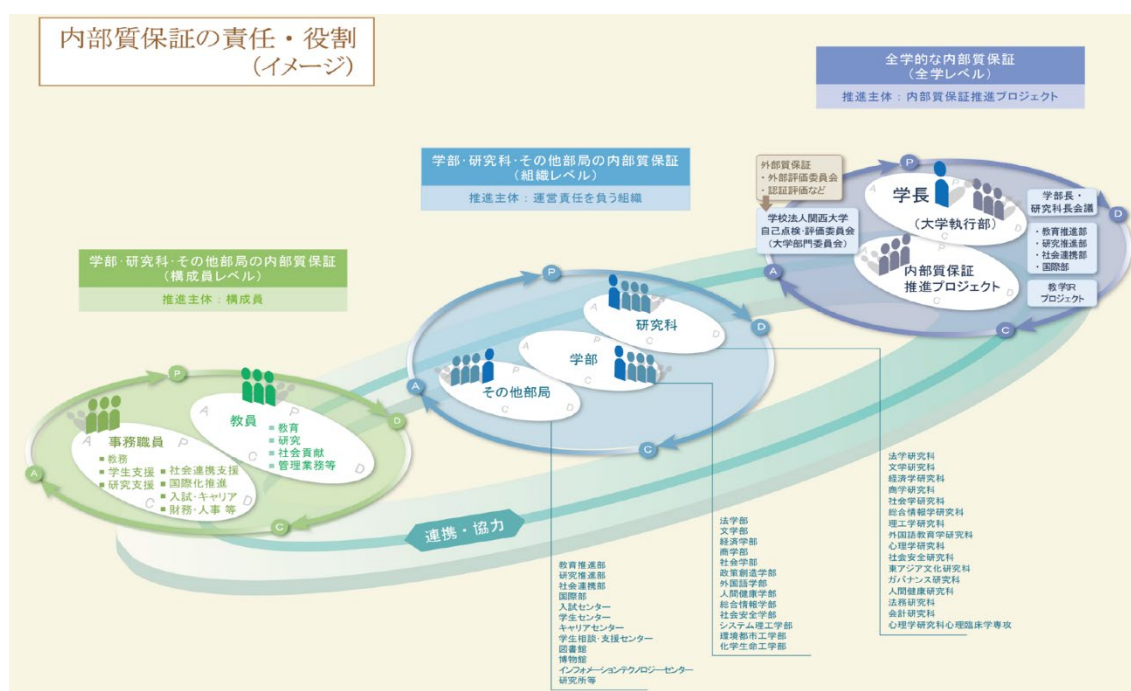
内部質保証の責任・役割
（イメージ）

全学的な内部質保証
（全学レベル）
推進主体：内部質保証推進プロジェクト

学部・研究科・その他部局の内部質保証
（組織レベル）
推進主体：運営責任を負う組織

学部・研究科・その他部局の内部質保証
（構成員レベル）
推進主体：構成員

外部質保証
・外部評価委員会
・認証評価など

学校法人関西大学
自己点検・評価委員会
（大学部門委員会）

学長
（大学執行部）

学部長・
研究科長会議

・教育推進部
・研究推進部
・社会連携部
・国際部

内部質保証
推進プロジェクト

教学IR
プロジェクト

研究科
学部
その他部局

教員
■教育
■研究
■社会貢献
■管理業務等

事務職員
■教務
■学生支援
■研究支援
■社会連携支援
■国際化推進
■入試・キャリア
■財務・人事 等

連携・協力

P D C A

教育推進部
研究推進部
社会連携部
国際部
入試センター
学生センター
キャリアセンター
学生相談・支援センター
図書館
博物館
インフォメーションテクノロジーセンター
研究所等

法学部
文学部
経済学部
商学部
社会学部
政策創造学部
外国語学部
人間健康学部
総合情報学部
社会安全学部
システム理工学部
環境都市工学部
化学生命工学部

法学研究科
文学研究科
経済学研究科
商学研究科
社会学研究科
総合情報学研究科
理工学研究科
外国語教育学研究科
心理学研究科
社会安全研究科
東アジア文化研究科
ガバナンス研究科
人間健康研究科
法務研究科
会計研究科
心理学研究科心理臨床学専攻